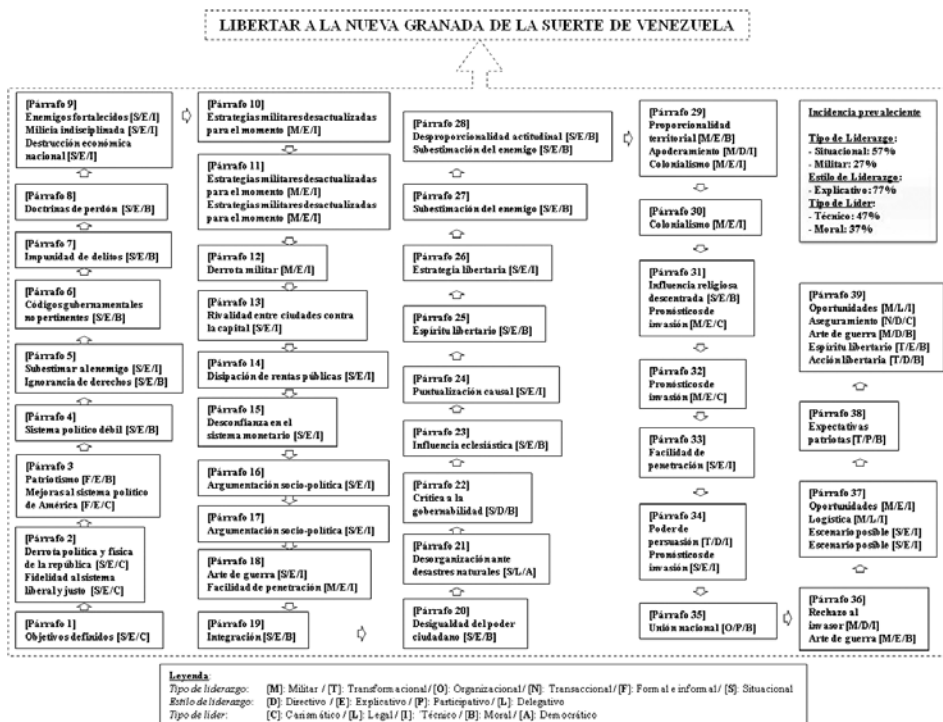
LIBERTAR A LA NUEVA GRANADA DE LA SUERTE DE VENEZUELA

[Párrafo 9]
Enemigos fortalecidos [S/E/I]
Milicia indisciplinada [S/E/I]
Destrucción económica nacional [S/E/I]

[Párrafo 8]
Doctrinas de perdón [S/E/B]

[Párrafo 7]
Impunidad de delitos [S/E/B]

[Párrafo 6]
Códigos gubernamentales no pertinentes [S/E/B]

[Párrafo 5]
Subestimar al enemigo [S/E/I]
Ignorancia de derechos [S/E/B]

[Párrafo 4]
Sistema político débil [S/E/B]

[Párrafo 3
Patriotismo [F/E/B]
Mejoras al sistema político de América [F/E/C]

[Párrafo 2]
Derrota política y física de la república [S/E/C]
Fidelidad al sistema liberal y justo [S/E/C]

[Párrafo 1]
Objetivos definidos [S/E/C]

[Párrafo 10]
Estrategias militares desactualizadas para el momento [M/E/I]

[Párrafo 11]
Estrategias militares desactualizadas para el momento [M/E/I]
Estrategias militares desactualizadas para el momento [M/E/I]

[Párrafo 12]
Derrota militar [M/E/I]

[Párrafo 13]
Rivalidad entre ciudades contra la capital [S/E/I]

[Párrafo 14]
Disipación de rentas públicas [S/E/I]

[Párrafo 15]
Desconfianza en el sistema monetario [S/E/I]

[Párrafo 16]
Argumentación socio-política [S/E/I]

[Párrafo 17]
Argumentación socio-política [S/E/I]

[Párrafo 18]
Arte de guerra [S/E/I]
Facilidad de penetración [M/E/I]

[Párrafo 19]
Integración [S/E/B]

[Párrafo 28]
Desproporcionalidad actitudinal [S/E/B]
Subestimación del enemigo [S/E/B]

[Párrafo 27]
Subestimación del enemigo [S/E/B]

[Párrafo 26]
Estrategia libertaria [S/E/I]

[Párrafo 25]
Espíritu libertario [S/E/B]

[Párrafo 24]
Puntualización causal [S/E/I]

[Párrafo 23]
Influencia eclesiástica [S/E/B]

[Párrafo 22]
Crítica a la gobernabilidad [S/D/B]

[Párrafo 21]
Desorganización ante desastres naturales [S/L/A]

[Párrafo 20]
Desigualdad del poder ciudadano [S/E/B]

[Párrafo 29]
Proporcionalidad territorial [M/E/B]
Apoderamiento [M/D/I]
Colonialismo [M/E/I]

[Párrafo 30]
Colonialismo [M/E/I]

[Párrafo 31]
Influencia religiosa descentrada [S/E/B]
Pronósticos de invasión [M/E/C]

[Párrafo 32]
Pronósticos de invasión [M/E/C]

[Párrafo 33]
Facilidad de penetración [S/E/I]

[Párrafo 34]
Poder de persuasión [T/D/I]
Pronósticos de invasión [S/E/I]

[Párrafo 35]
Unión nacional [O/P/B]

Incidencia prevaleciente
Tipo de Liderazgo:
- Situacional: 57%
- Militar: 27%
Estilo de Liderazgo:
- Explicativo: 77%
Tipo de Líder:
- Técnico: 47%
- Moral: 37%

[Párrafo 39]
Oportunidades [M/L/I]
Aseguramiento [N/D/C]
Arte de guerra [M/D/B]
Espíritu libertario [T/E/B]
Acción libertaria [T/D/B]

[Párrafo 38]
Expectativas patriotas [T/P/B]

[Párrafo 37]
Oportunidades [M/E/I]
Logística [M/L/I]
Escenario posible [S/E/I]
Escenario posible [S/E/I]

[Párrafo 36]
Rechazo al invasor [M/D/I]
Arte de guerra [M/E/B]

Leyenda:
Tipo de liderazgo: [M]: Militar / [T]: Transformacional / [O]: Organizacional / [N]: Transaccional / [F]: Formal e informal / [S]: Situacional
Estilo de liderazgo: [D]: Directivo / [E]: Explicativo / [P]: Participativo / [L]: Delegativo
Tipo de líder: [C]: Carismático / [L]: Legal / [I]: Técnico / [B]: Moral / [A]: Democrático